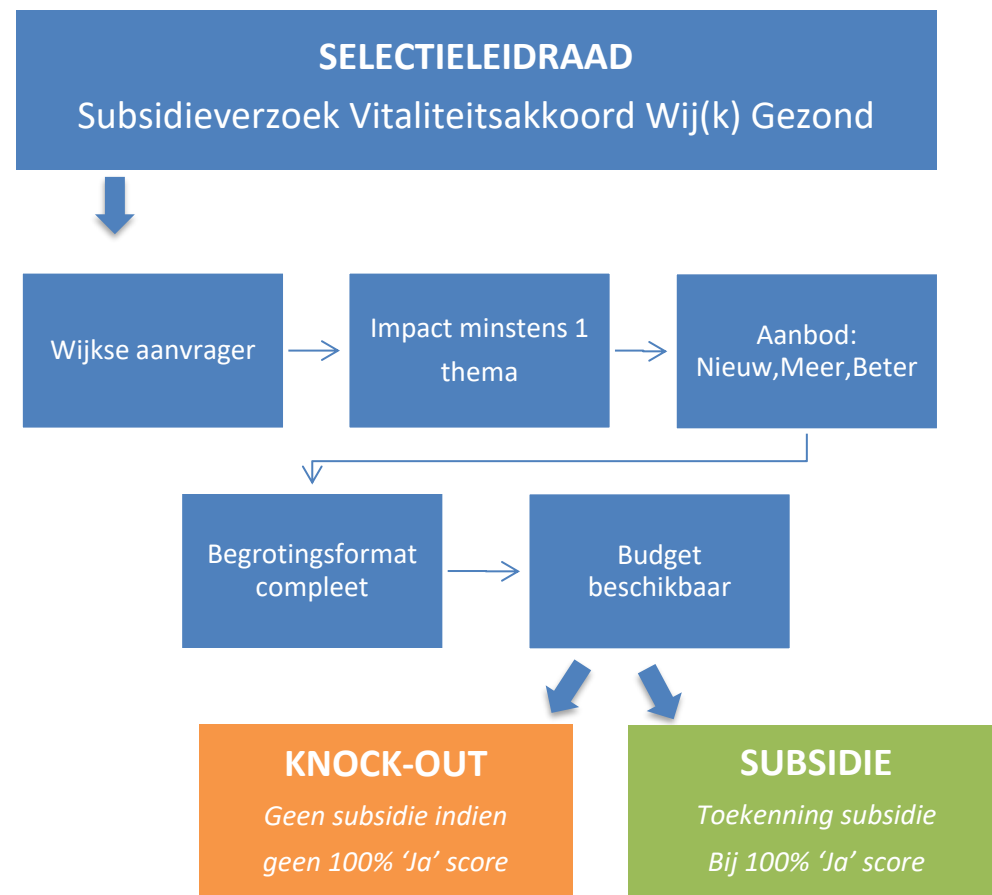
SELECTIELEIDRAAD
Subsidieverzoek Vitaliteitsakkoord Wij(k) Gezond

Wijkse aanvrager

Impact minstens 1 thema

Aanbod: Nieuw,Meer,Beter

Begrotingsformat compleet

Budget beschikbaar

KNOCK-OUT
*Geen subsidie indien geen 100% 'Ja' score*

SUBSIDIE
*Toekenning subsidie Bij 100% 'Ja' score*